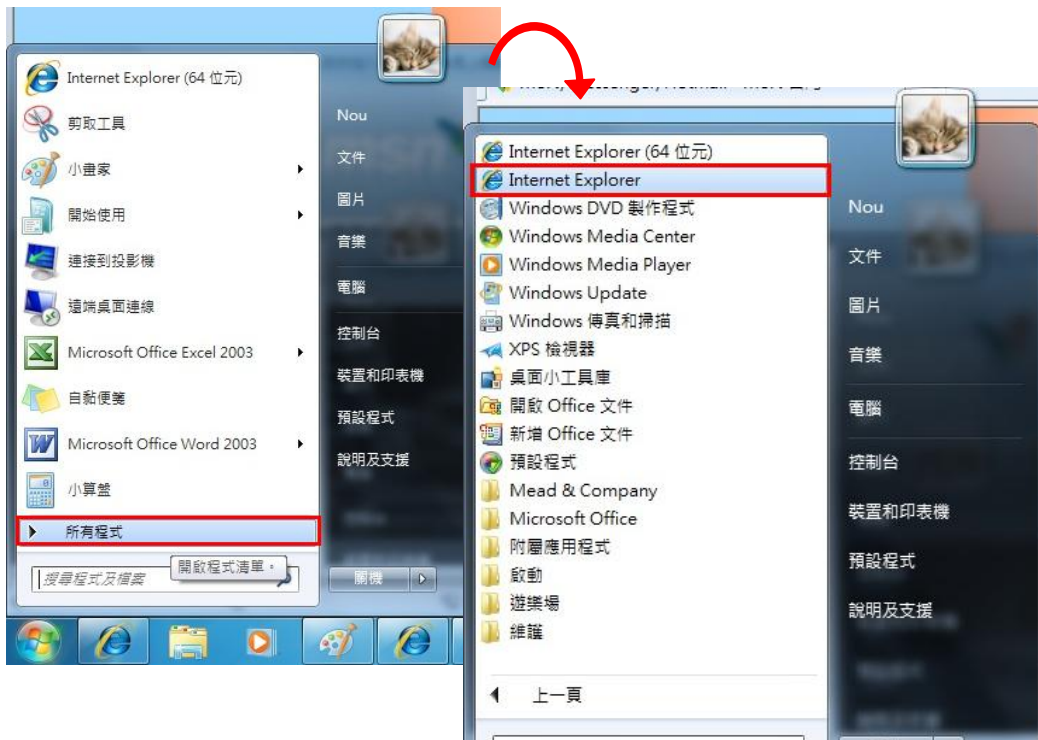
Internet Explorer (64 位元)
剪取工具
小畫家
開始使用
連接到投影機
遠端桌面連線
Microsoft Office Excel 2003
自黏便箋
Microsoft Office Word 2003
小算盤
所有程式
開啟程式清單。
搜尋程式及檔案

Nou
文件
圖片
音樂
電腦
控制台
裝置和印表機
預設程式
說明及支援
關機

Internet Explorer (64 位元)
Internet Explorer
Windows DVD 製作程式
Windows Media Center
Windows Media Player
Windows Update
Windows 傳真和掃描
XPS 檢視器
桌面小工具庫
開啟 Office 文件
新增 Office 文件
預設程式
Mead & Company
Microsoft Office
附屬應用程式
啟動
遊樂場
維護
上一頁

Nou
文件
圖片
音樂
電腦
控制台
裝置和印表機
預設程式
說明及支援